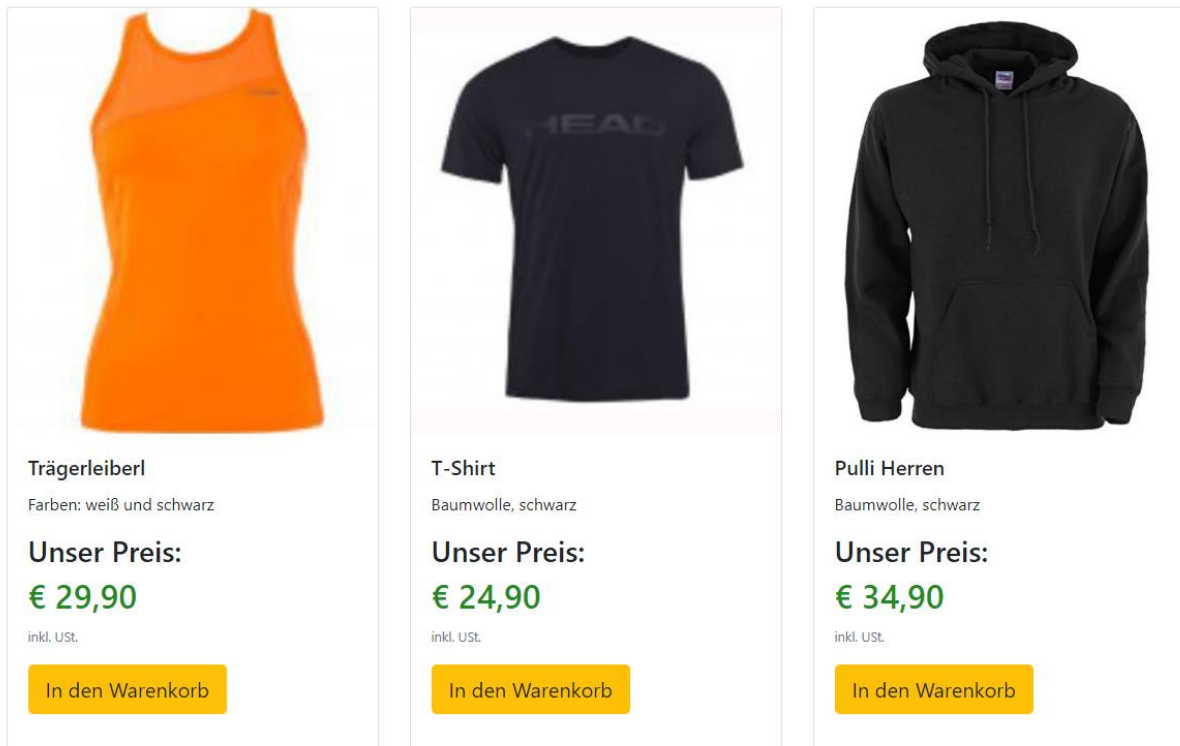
Trägerleiberl
Farben: weiß und schwarz
Unser Preis:
€ 29,90
inkl. USt.
In den Warenkorb

HEAD
T-Shirt
Baumwolle, schwarz
Unser Preis:
€ 24,90
inkl. USt.
In den Warenkorb

Pulli Herren
Baumwolle, schwarz
Unser Preis:
€ 34,90
inkl. USt.
In den Warenkorb